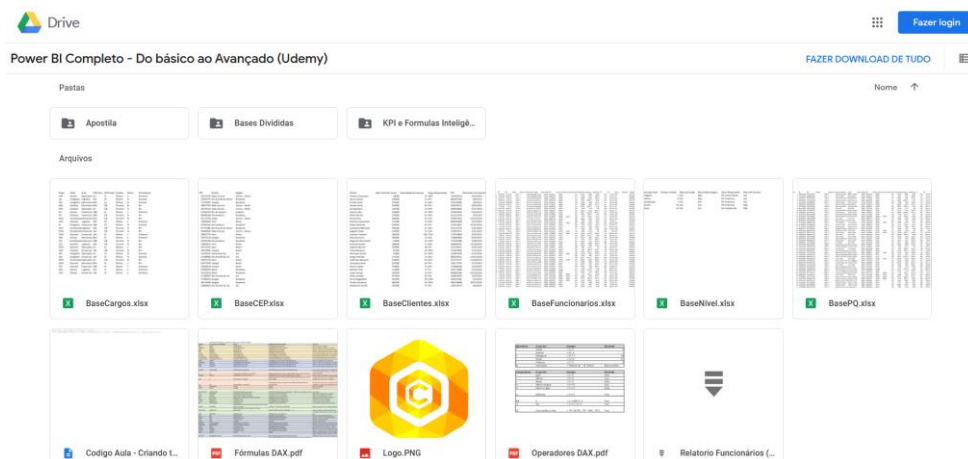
Drive

Fazer login

Power BI Completo - Do básico ao Avançado (Udemy)

FAZER DOWNLOAD DE TUDO

Pastas

Nome ↑

Apostila

Bases Divididas

KPI e Formulas Inteligê...

Arquivos

BaseCargos.xlsx

BaseCEP.xlsx

BaseClientes.xlsx

BaseFuncionarios.xlsx

BaseNivel.xlsx

BasePQ.xlsx

Codigo Aula - Criando t...

Fórmulas DAX.pdf

Logo.PNG

Operadores DAX.pdf

Relatorio Funcionários (...